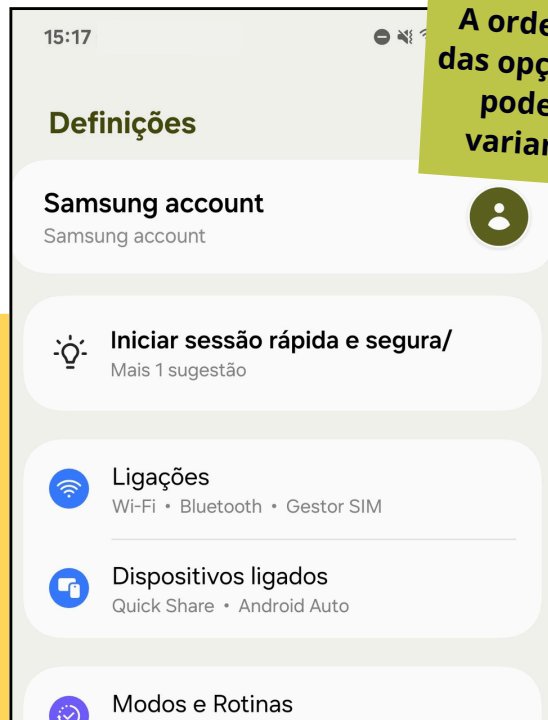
15:17

A orde
das opç
pode
variar

Definições

Samsung account
Samsung account

Iniciar sessão rápida e segura/
Mais 1 sugestão

Ligações
Wi-Fi • Bluetooth • Gestor SIM

Dispositivos ligados
Quick Share • Android Auto

Modos e Rotinas